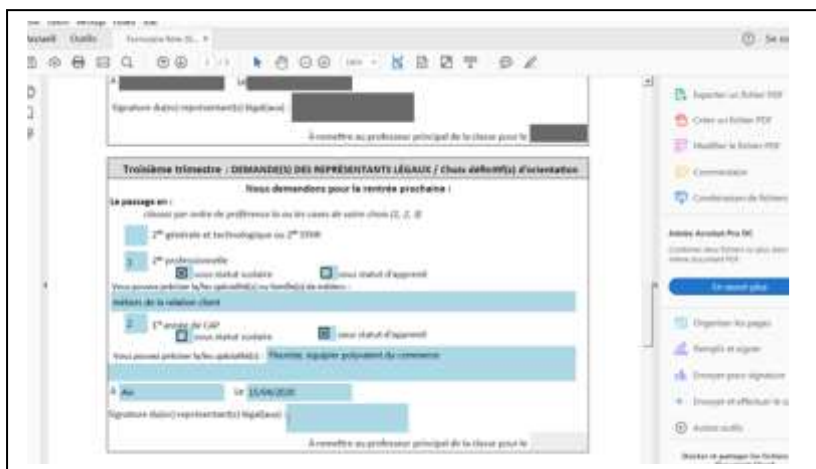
Accueil Outils Formulaire fiche de... ×

A Le

Signature du(es) représentant(s) légal(aux)

À remettre au professeur principal de la classe pour le

Troisième trimestre : DEMANDE(S) DES REPRÉSENTANTS LÉGAUX / Choix définitif(s) d'orientation

Nous demandons pour la rentrée prochaine :

Le passage en :
classez par ordre de préférence la ou les cases de votre choix (1, 2, 3)

2$^{de}$ générale et technologique ou 2$^{de}$ STHR

1 2$^{de}$ professionnelle
sous statut scolaire sous statut d'apprenti

Vous pouvez préciser la/les spécialité(s) ou famille(s) de métiers :
métiers de la relation client

2 1$^{re}$ année de CAP
sous statut scolaire sous statut d'apprenti

Vous pouvez préciser la/les spécialité(s) : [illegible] équipier polyvalent du commerce

À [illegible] Le 15/06/2020

Signature du(es) représentant(s) légal(aux)

À remettre au professeur principal de la classe pour le

Exporter un fichier PDF
Créer un fichier PDF
Modifier le fichier PDF
Commentaire
Combinaison de fichiers
Adobe Acrobat Pro DC
En savoir plus
Organiser les pages
Remplir et signer
Envoyer pour signature
Envoyer et effectuer le suivi
Autres outils